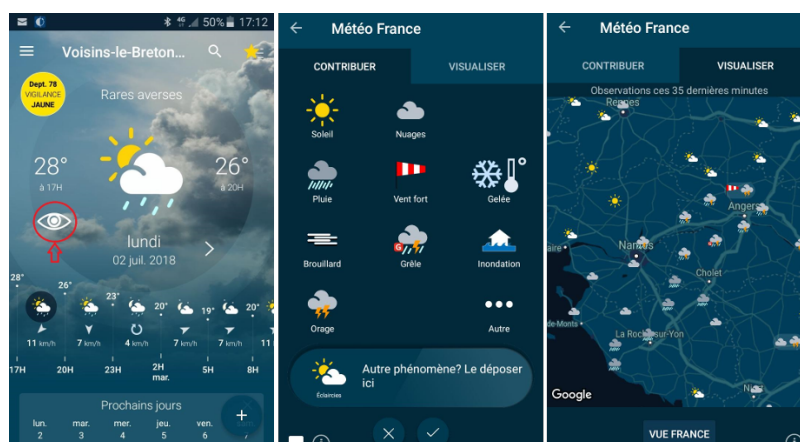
4G 50% 17:12

Voisins-le-Breton...

Dept. 78 VIGILANCE JAUNE

Rares averses

28°
à 17H

26°
à 20H

lundi
02 juil. 2018

28° 26° 23° 20° 19° 20°

11 km/h 7 km/h 4 km/h 7 km/h 7 km/h 7 km/h

17H 20H 23H 2H mar. 5H 8H

Prochains jours

lun. 2 mar. 3 mer. 4 jeu. 5 ven. 6

Météo France

CONTRIBUER VISUALISER

Soleil
Nuages
Pluie
Vent fort
Gelée
Brouillard
Grêle
Inondation
Orage
Autre

Autre phénomène? Le déposer ici

Éclaircies

Météo France

CONTRIBUER VISUALISER

Observations ces 35 dernières minutes

Rennes
Angers
Nantes
Cholet
de-Monts
La Roche-sur-Yon
Niort

Google

VUE FRANCE